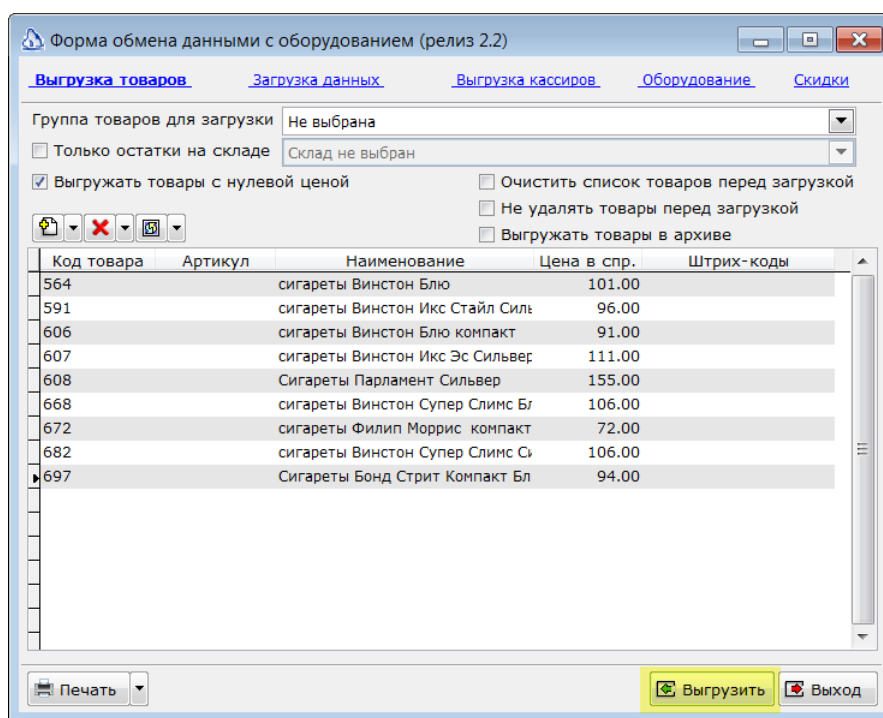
Форма обмена данными с оборудованием (релиз 2.2)

Выгрузка товаров    Загрузка данных    Выгрузка кассиров    Оборудование    Скидки

Группа товаров для загрузки  Не выбрана
Только остатки на складе  Склад не выбран
Выгружать товары с нулевой ценой
Очистить список товаров перед загрузкой
Не удалять товары перед загрузкой
Выгружать товары в архиве

| Код товара | Артикул | Наименование | Цена в спр. | Штрих-коды |
|---|---|---|---|---|
| 564 | | сигареты Винстон Блю | 101.00 | |
| 591 | | сигареты Винстон Икс Стайл Силь | 96.00 | |
| 606 | | сигареты Винстон Блю компакт | 91.00 | |
| 607 | | сигареты Винстон Икс Эс Сильвер | 111.00 | |
| 608 | | Сигареты Парламент Сильвер | 155.00 | |
| 668 | | сигареты Винстон Супер Слимс Бл | 106.00 | |
| 672 | | сигареты Филип Моррис компакт | 72.00 | |
| 682 | | сигареты Винстон Супер Слимс Си | 106.00 | |
| 697 | | Сигареты Бонд Стрит Компакт Бл | 94.00 | |

Печать    Выгрузить    Выход